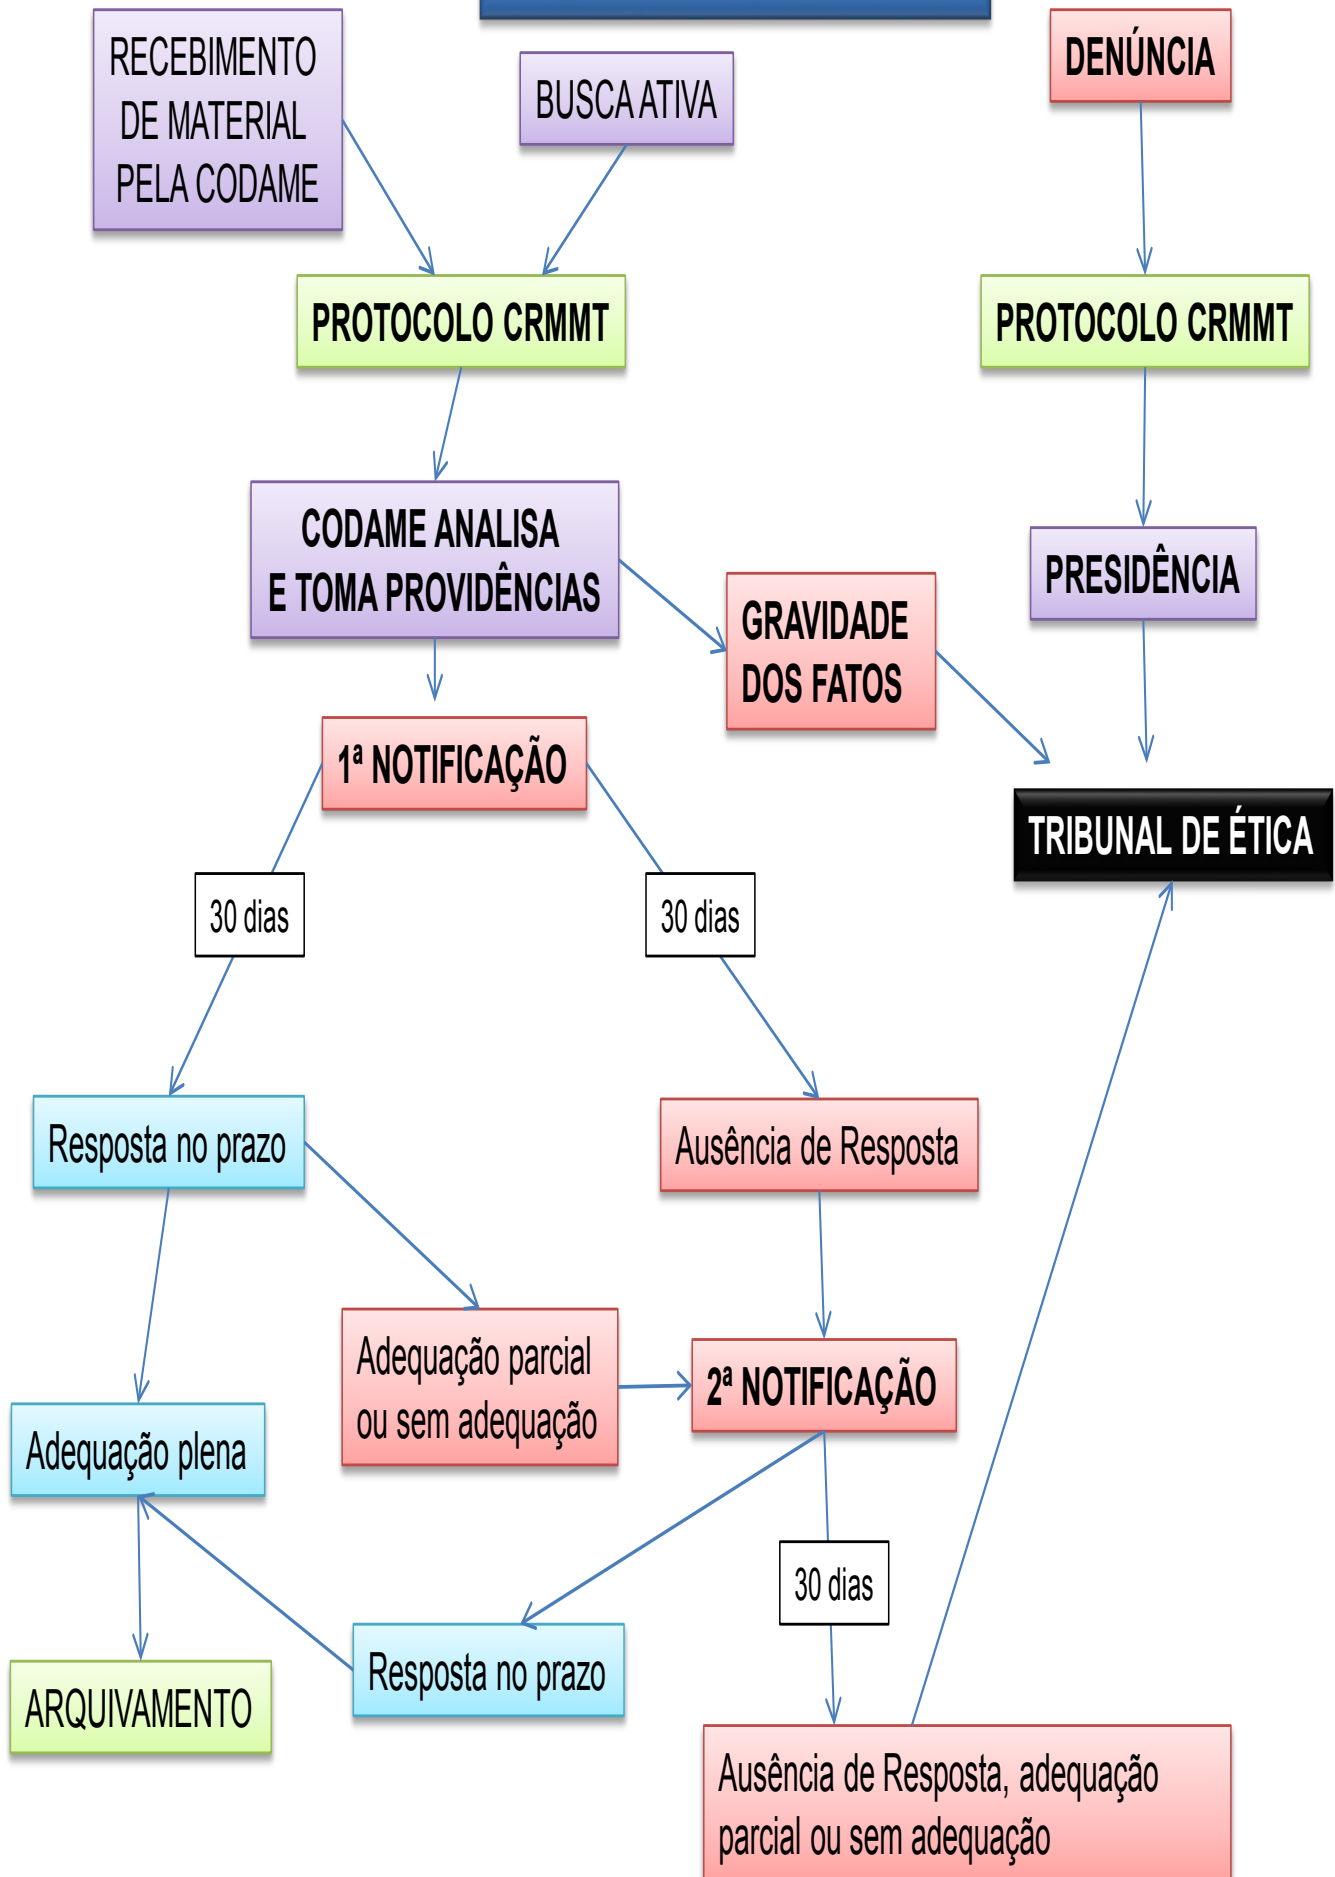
RECEBIMENTO DE MATERIAL PELA CODAME

BUSCA ATIVA

DENÚNCIA

PROTOCOLO CRMMT

PROTOCOLO CRMMT

CODAME ANALISA E TOMA PROVIDÊNCIAS

PRESIDÊNCIA

GRAVIDADE DOS FATOS

1ª NOTIFICAÇÃO

TRIBUNAL DE ÉTICA

30 dias

30 dias

Resposta no prazo

Ausência de Resposta

Adequação parcial ou sem adequação

2ª NOTIFICAÇÃO

Adequação plena

30 dias

ARQUIVAMENTO

Resposta no prazo

Ausência de Resposta, adequação parcial ou sem adequação